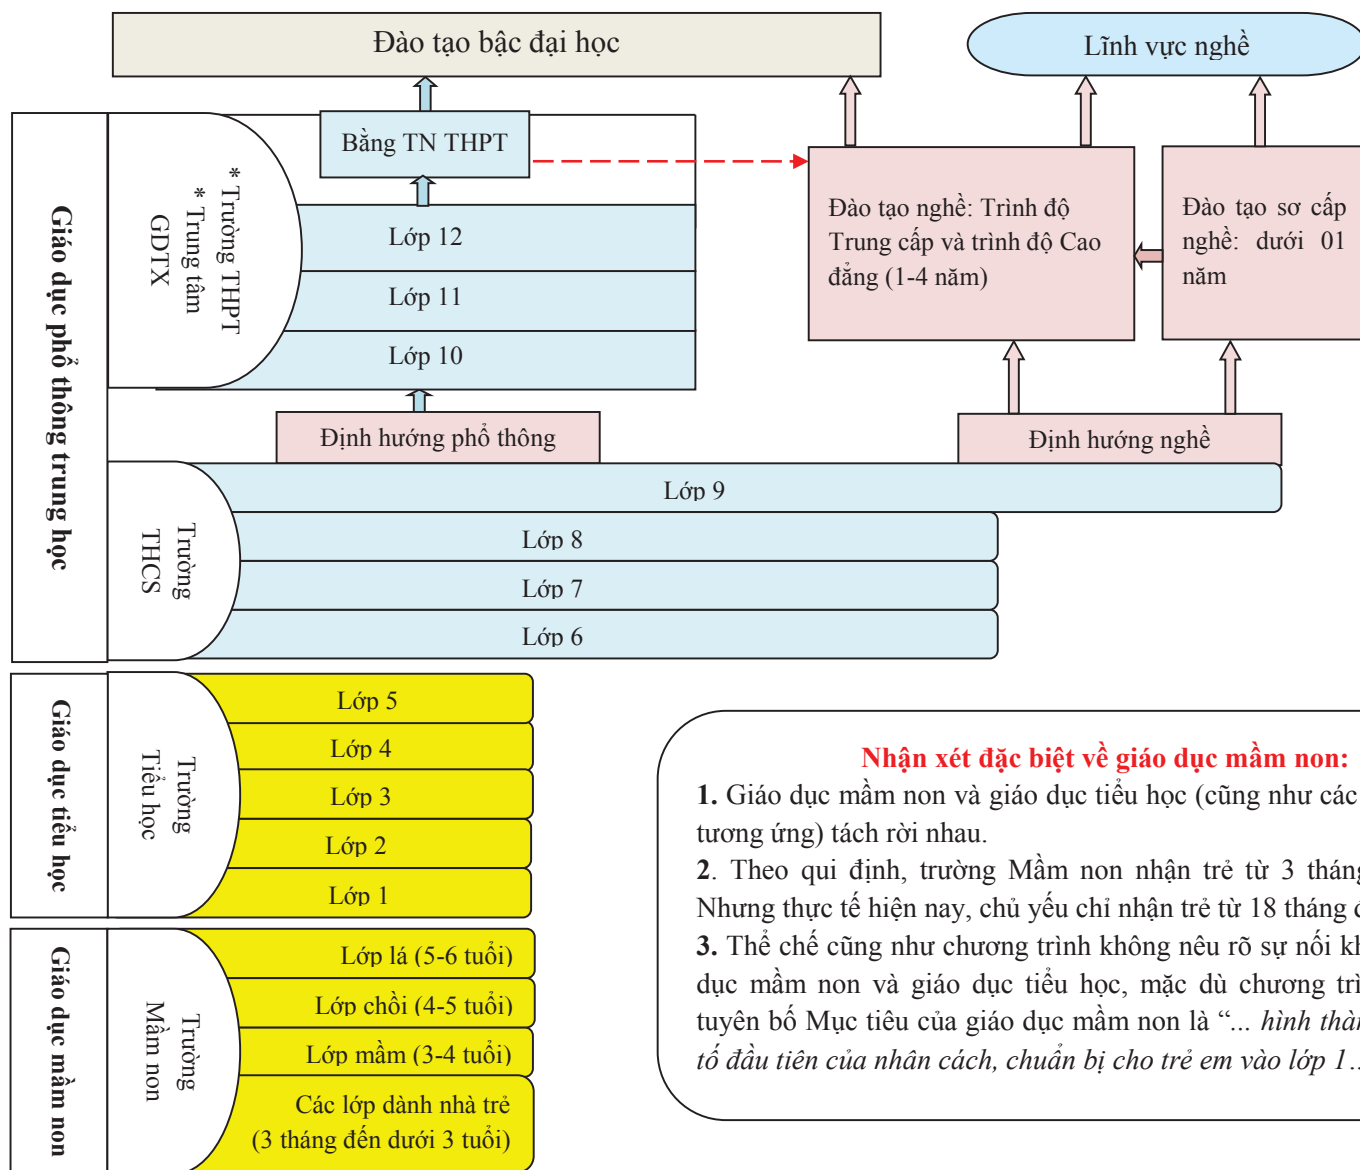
Đào tạo bậc đại học

Lĩnh vực nghề

Giáo dục phổ thông trung học

* Trường THPT
* Trung tâm GDTX

Bằng TN THPT

Lớp 12

Lớp 11

Lớp 10

Đào tạo nghề: Trình độ Trung cấp và trình độ Cao đẳng (1-4 năm)

Đào tạo sơ cấp nghề: dưới 01 năm

Định hướng phổ thông

Định hướng nghề

Trường THCS

Lớp 9

Lớp 8

Lớp 7

Lớp 6

Giáo dục tiểu học

Trường Tiểu học

Lớp 5

Lớp 4

Lớp 3

Lớp 2

Lớp 1

Giáo dục mầm non

Trường Mầm non

Lớp lá (5-6 tuổi)

Lớp chồi (4-5 tuổi)

Lớp mầm (3-4 tuổi)

Các lớp dành nhà trẻ (3 tháng đến dưới 3 tuổi)

Nhận xét đặc biệt về giáo dục mầm non:
1. Giáo dục mầm non và giáo dục tiểu học (cũng như các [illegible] tương ứng) tách rời nhau.
2. Theo qui định, trường Mầm non nhận trẻ từ 3 tháng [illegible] Nhưng thực tế hiện nay, chủ yếu chỉ nhận trẻ từ 18 tháng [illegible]
3. Thể chế cũng như chương trình không nêu rõ sự nối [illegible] dục mầm non và giáo dục tiểu học, mặc dù chương trì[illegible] tuyên bố Mục tiêu của giáo dục mầm non là "... hình thà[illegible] tố đầu tiên của nhân cách, chuẩn bị cho trẻ em vào lớp 1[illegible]